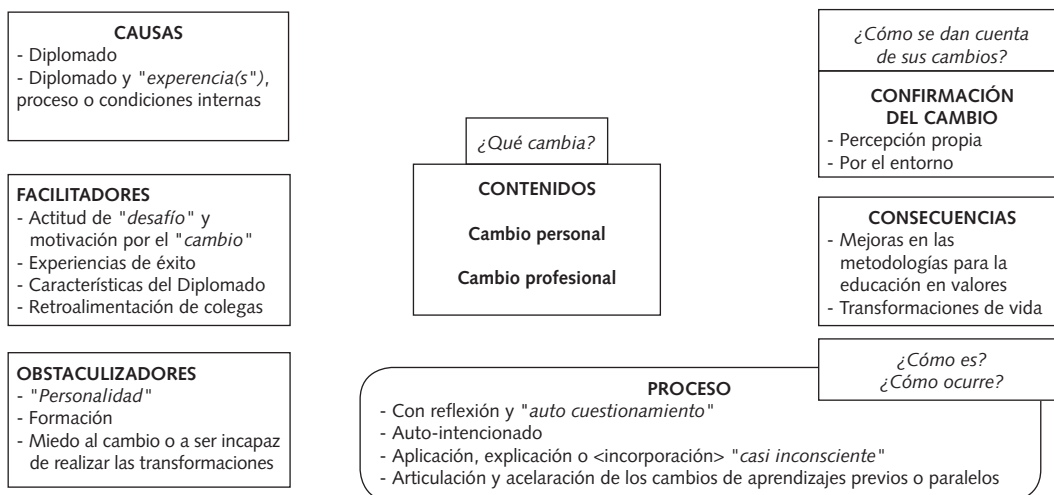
CAUSAS
- Diplomado
- Diplomado y "*experencia(s")*, proceso o condiciones internas

FACILITADORES
- Actitud de "*desafío*" y motivación por el "*cambio*"
- Experiencias de éxito
- Características del Diplomado
- Retroalimentación de colegas

OBSTACULIZADORES
- "*Personalidad*"
- Formación
- Miedo al cambio o a ser incapaz de realizar las transformaciones

*¿Qué cambia?*

CONTENIDOS

Cambio personal

Cambio profesional

*¿Cómo se dan cuenta de sus cambios?*

CONFIRMACIÓN DEL CAMBIO
- Percepción propia
- Por el entorno

CONSECUENCIAS
- Mejoras en las metodologías para la educación en valores
- Transformaciones de vida

*¿Cómo es? ¿Cómo ocurre?*

PROCESO
- Con reflexión y "*auto cuestionamiento*"
- Auto-intencionado
- Aplicación, explicación o <incorporación> "*casi inconsciente*"
- Articulación y acelaración de los cambios de aprendizajes previos o paralelos